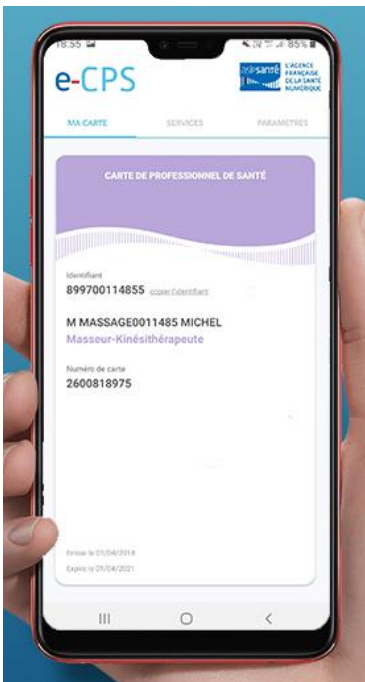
18:55

85%

e-CPS

asipsanté L'AGENCE FRANÇAISE DE LA SANTÉ NUMÉRIQUE

MA CARTE

SERVICES

PARAMETRES

CARTE DE PROFESSIONNEL DE SANTÉ

Identifiant

899700114855 copier l'identifiant

M MASSAGE0011485 MICHEL

Masseur-Kinésithérapeute

Numéro de carte

2600818975

Emise le 01/04/2018

Expire le 01/04/2021